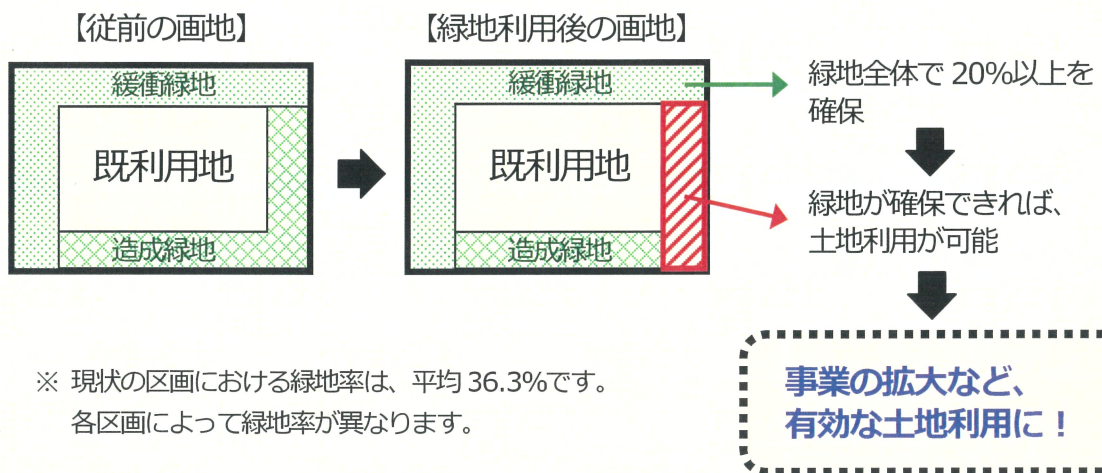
【従前の画地】

緩衝緑地

既利用地

造成緑地

【緑地利用後の画地】

緩衝緑地

既利用地

造成緑地

緑地全体で 20%以上を確保

緑地が確保できれば、土地利用が可能

事業の拡大など、有効な土地利用に！

※ 現状の区画における緑地率は、平均 36.3%です。各区画によって緑地率が異なります。